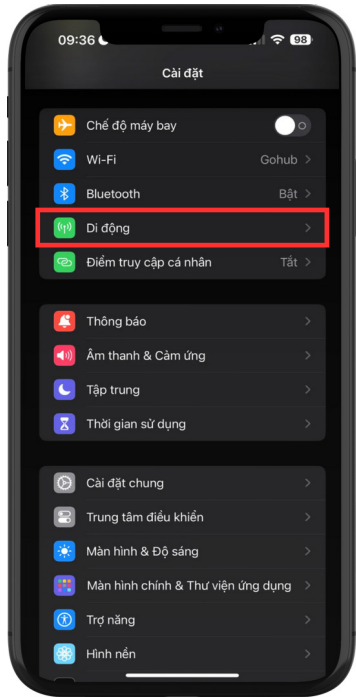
09:36
98
Cài đặt
Chế độ máy bay
Wi-Fi
Gohub
Bluetooth
Bật
Di động
Điểm truy cập cá nhân
Tắt
Thông báo
Âm thanh & Cảm ứng
Tập trung
Thời gian sử dụng
Cài đặt chung
Trung tâm điều khiển
Màn hình & Độ sáng
Màn hình chính & Thư viện ứng dụng
Trợ năng
Hình nền